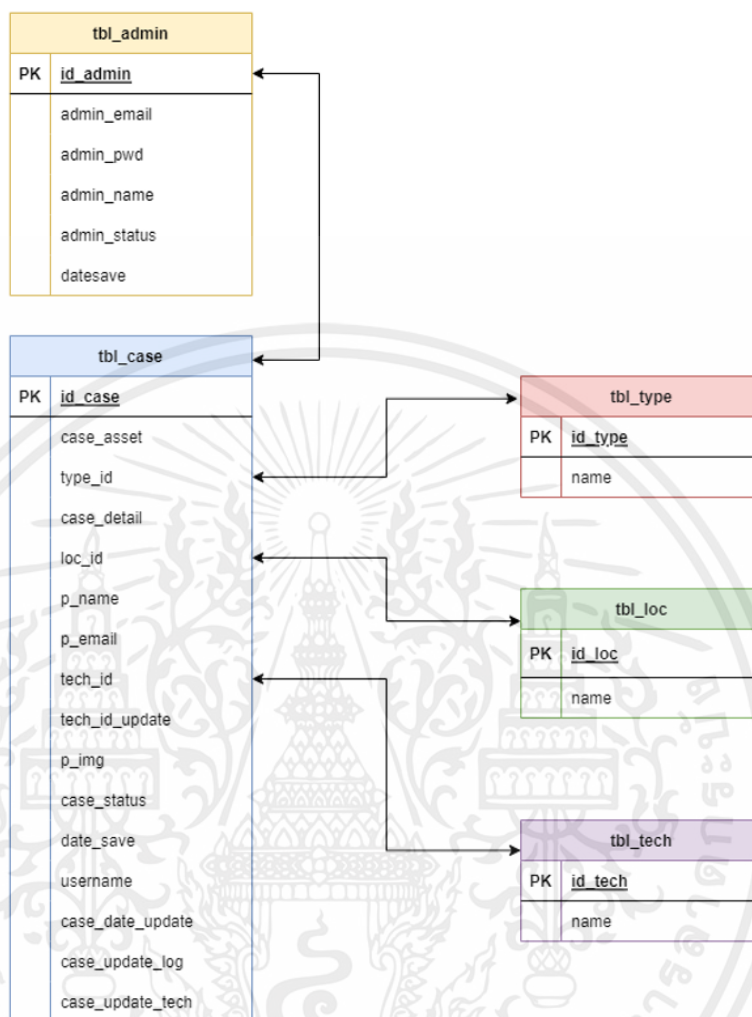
tbl_admin

| PK | id_admin |
|---|---|
| | admin_email |
| | admin_pwd |
| | admin_name |
| | admin_status |
| | datesave |

tbl_case

| PK | id_case |
|---|---|
| | case_asset |
| | type_id |
| | case_detail |
| | loc_id |
| | p_name |
| | p_email |
| | tech_id |
| | tech_id_update |
| | p_img |
| | case_status |
| | date_save |
| | username |
| | case_date_update |
| | case_update_log |
| | case_update_tech |

tbl_type

| PK | id_type |
|---|---|
| | name |

tbl_loc

| PK | id_loc |
|---|---|
| | name |

tbl_tech

| PK | id_tech |
|---|---|
| | name |